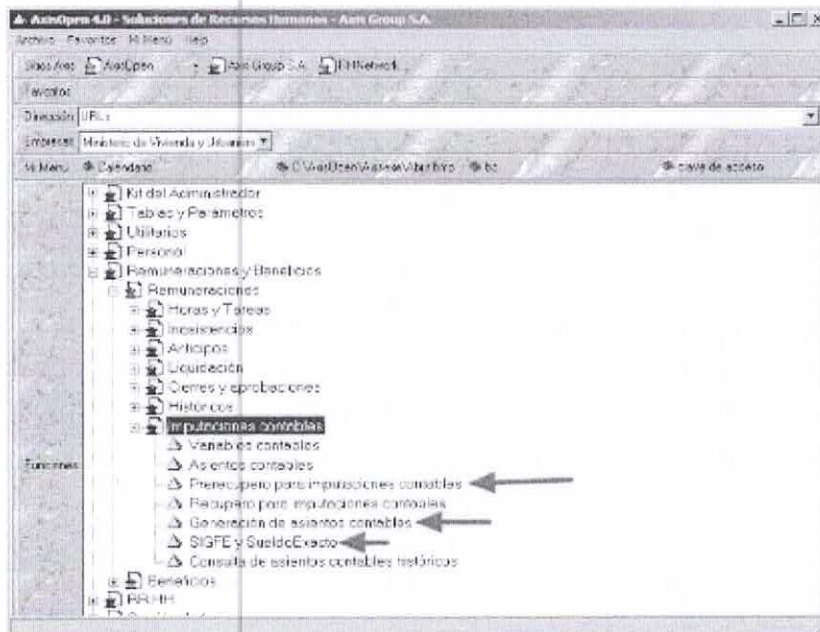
AxonOpen 4.0 - Soluciones de Recursos Humanos - Axon Group S.A.

Archivo Favoritos Mi Menú Help

Sitios Axo AxonOpen Axon Group S.A. El Netwo...

Favoritos

Dirección URL:

Empresa: Ministerio de Vivienda y Urbanismo

Mi Menú Calendario C:\AxonOpen\Axonese\Axonfiles bc clave de acceso

Funciones

Kit del Administrador
Tablas y Parámetros
Utilitarios
Personal
Remuneraciones y Beneficios
Remuneraciones
Horas y Tareas
Inasistencias
Anticipos
Liquidación
Cierres y aprobaciones
Históricos
Imputaciones contables
Variables contables
Asientos contables
Precupero para imputaciones contables
Recupero para imputaciones contables
Generación de asientos contables
SIGFE y SueldoExacto
Consulta de asientos contables históricos
Beneficios
RR.HH
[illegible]